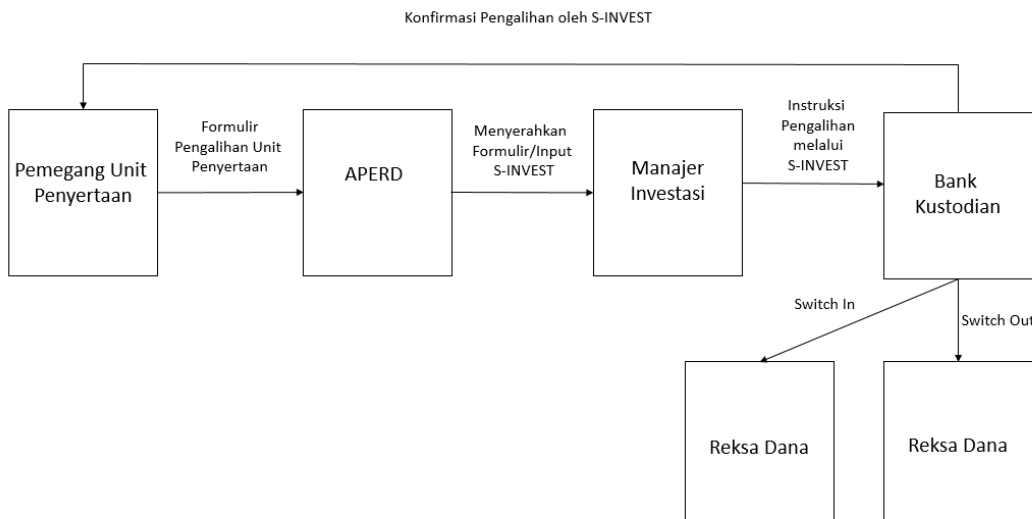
Konfirmasi Pengalihan oleh S-INVEST

Pemegang Unit Penyertaan

Formulir Pengalihan Unit Penyertaan

APERD

Menyerahkan Formulir/Input S-INVEST

Manajer Investasi

Instruksi Pengalihan melalui S-INVEST

Bank Kustodian

Switch In

Switch Out

Reksa Dana

Reksa Dana